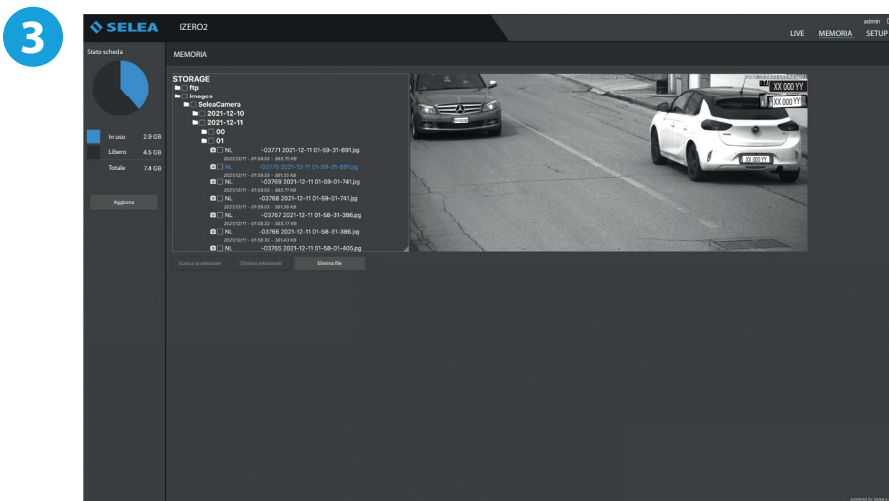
3

SELEA IZERO2

admin
LIVE MEMORIA SETUP

Stato scheda

In uso 2.9 GB
Libero 4.5 GB
Totale 7.4 GB

Aggiorna

MEMORIA

STORAGE
ftp
images
SeleaCamera
2021-12-10
2021-12-11
00
01
NL -03771 2021-12-11 01-59-31-691.jpg
2021/12/11 - 01:59:33 - 363.75 KB
NL -03770 2021-12-11 01-59-31-691.jpg
2021/12/11 - 01:59:32 - 361.23 KB
NL -03769 2021-12-11 01-59-01-741.jpg
2021/12/11 - 01:59:02 - 363.77 KB
NL -03768 2021-12-11 01-59-01-741.jpg
2021/12/11 - 01:59:03 - 361.36 KB
NL -03767 2021-12-11 01-58-31-386.jpg
2021/12/11 - 01:58:32 - 363.77 KB
NL -03766 2021-12-11 01-58-31-386.jpg
2021/12/11 - 01:58:33 - 361.43 KB
NL -03765 2021-12-11 01-58-01-405.jpg

XX 000 YY
XX 000 YY
XX 000 YY

Scarica la selezione Elimina selezionati Elimina file

powered by Selea